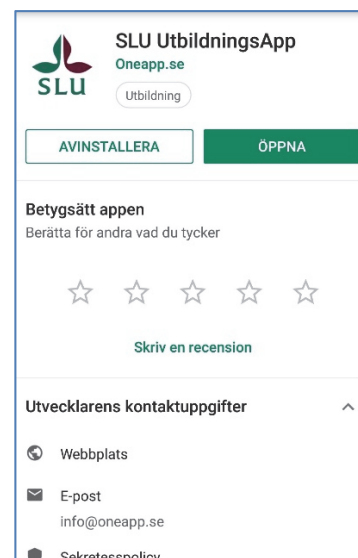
SLU

SLU UtbildningsApp
Oneapp.se
Utbildning

AVINSTALLERA
ÖPPNA

Betygsätt appen
Berätta för andra vad du tycker

Skriv en recension

Utvecklarens kontaktuppgifter

Webbplats

E-post
info@oneapp.se

Sekretesspolicy